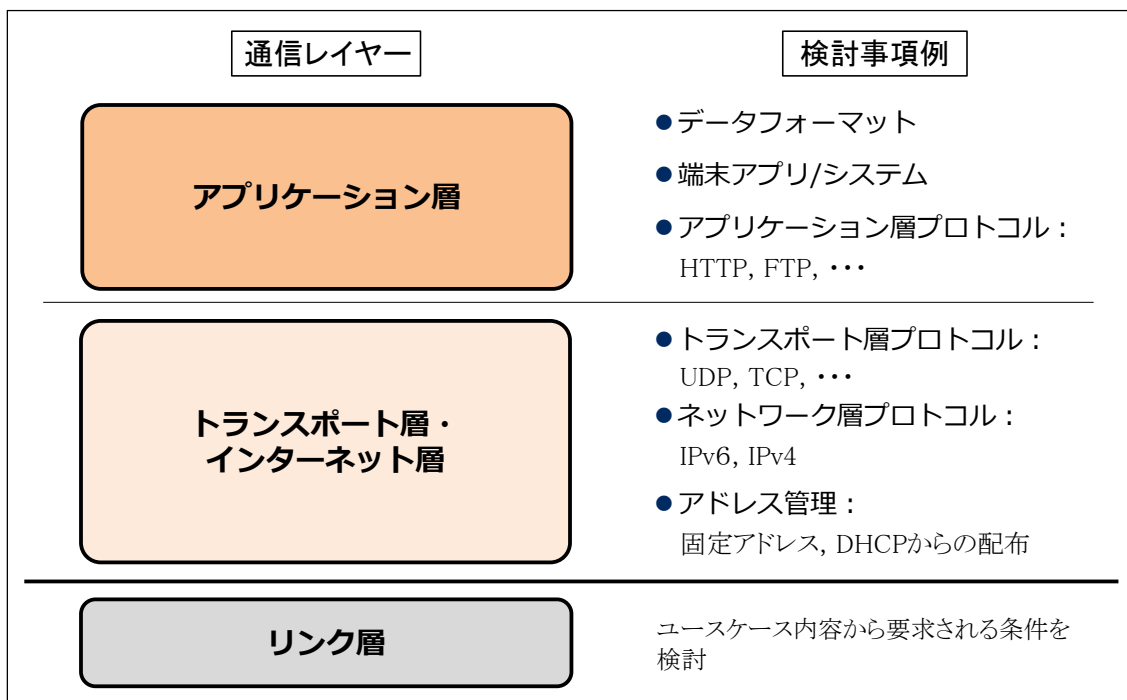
通信レイヤー

検討事項例

アプリケーション層

●データフォーマット

●端末アプリ/システム

●アプリケーション層プロトコル：
HTTP, FTP, ･･･

トランスポート層・
インターネット層

●トランスポート層プロトコル：
UDP, TCP, ･･･

●ネットワーク層プロトコル：
IPv6, IPv4

●アドレス管理：
固定アドレス, DHCPからの配布

リンク層

ユースケース内容から要求される条件を検討